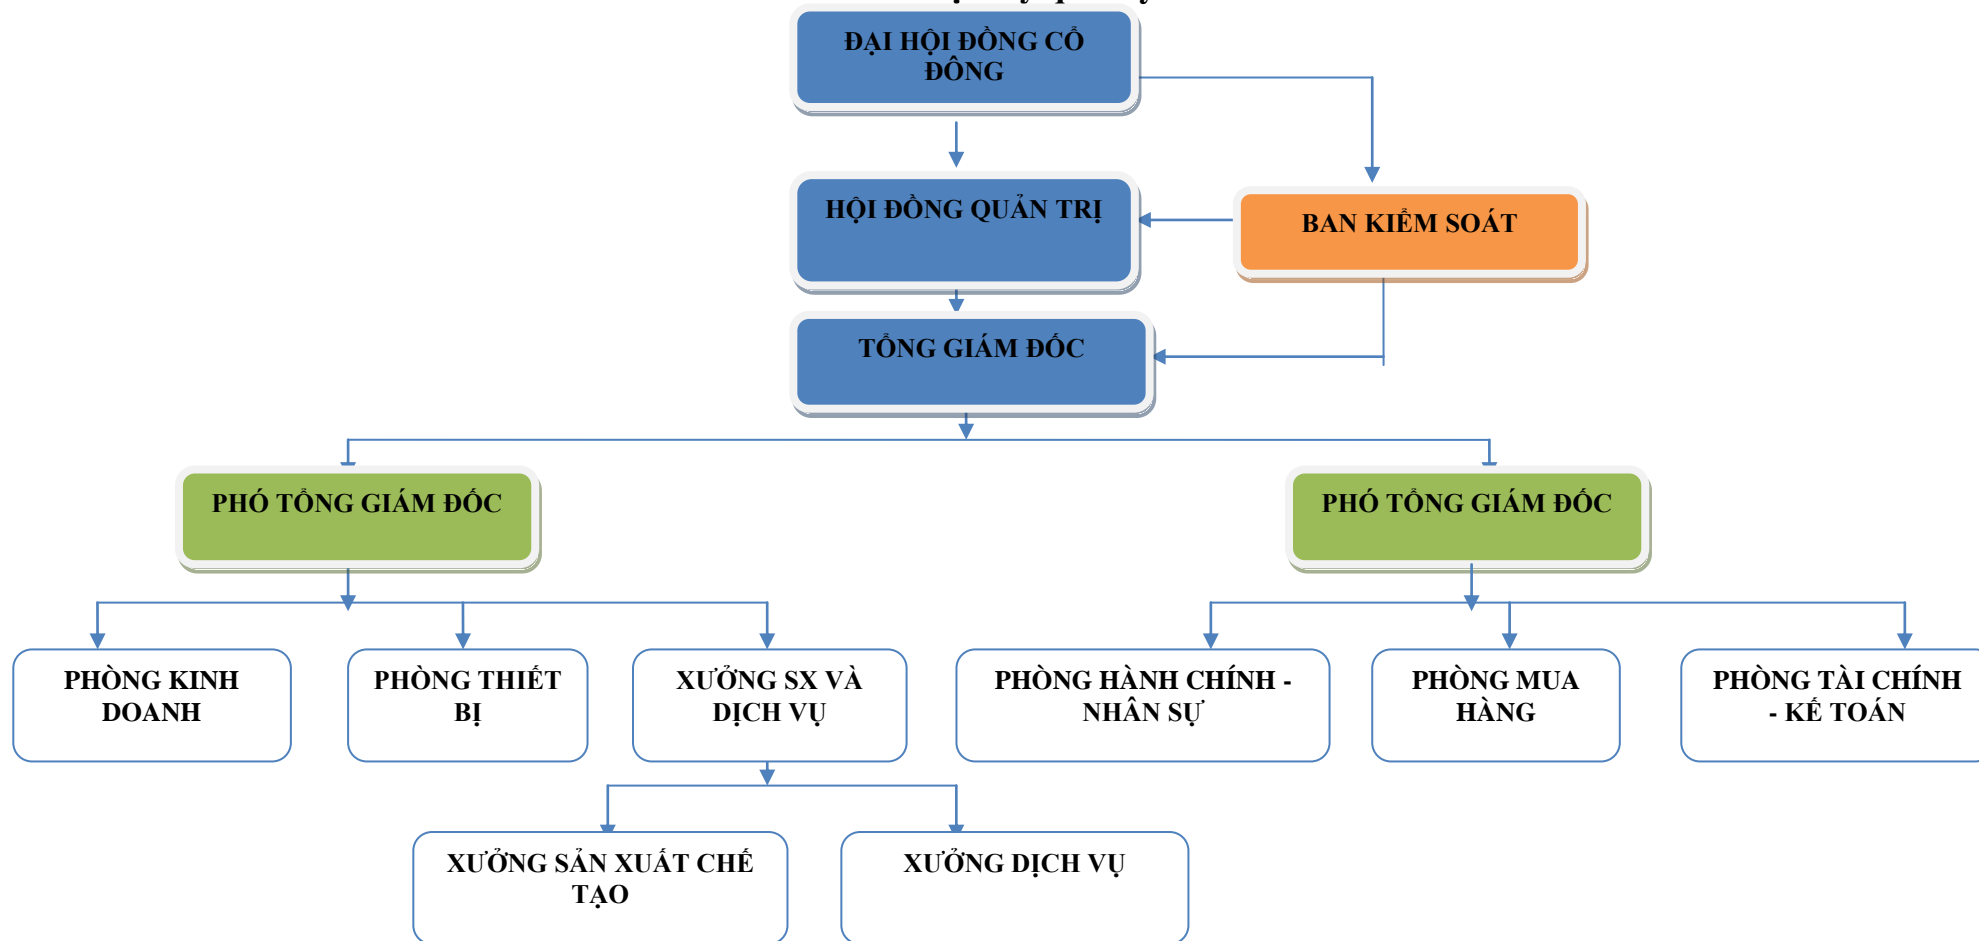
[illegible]

ĐẠI HỘI ĐỒNG CỔ ĐÔNG

HỘI ĐỒNG QUẢN TRỊ

BAN KIỂM SOÁT

TỔNG GIÁM ĐỐC

PHÓ TỔNG GIÁM ĐỐC

PHÓ TỔNG GIÁM ĐỐC

PHÒNG KINH DOANH

PHÒNG THIẾT BỊ

XƯỞNG SX VÀ DỊCH VỤ

PHÒNG HÀNH CHÍNH - NHÂN SỰ

PHÒNG MUA HÀNG

PHÒNG TÀI CHÍNH - KẾ TOÁN

XƯỞNG SẢN XUẤT CHẾ TẠO

XƯỞNG DỊCH VỤ